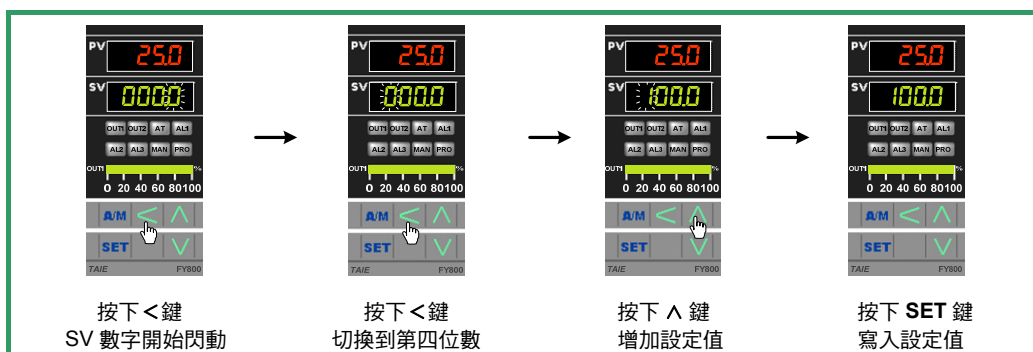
PV 25.0
SV 000.0
OUT1 OUT2 AT AL1
AL2 AL3 MAN PRO
OUT1 %
0 20 40 60 80 100
A/M < ∧
SET ∨
TAIE FY800

按下<鍵
SV 數字開始閃動

PV 25.0
SV 000.0
OUT1 OUT2 AT AL1
AL2 AL3 MAN PRO
OUT1 %
0 20 40 60 80 100
A/M < ∧
SET ∨
TAIE FY800

按下<鍵
切換到第四位數

PV 25.0
SV 100.0
OUT1 OUT2 AT AL1
AL2 AL3 MAN PRO
OUT1 %
0 20 40 60 80 100
A/M < ∧
SET ∨
TAIE FY800

按下 ∧ 鍵
增加設定值

PV 25.0
SV 100.0
OUT1 OUT2 AT AL1
AL2 AL3 MAN PRO
OUT1 %
0 20 40 60 80 100
A/M < ∧
SET ∨
TAIE FY800

按下 SET 鍵
寫入設定值